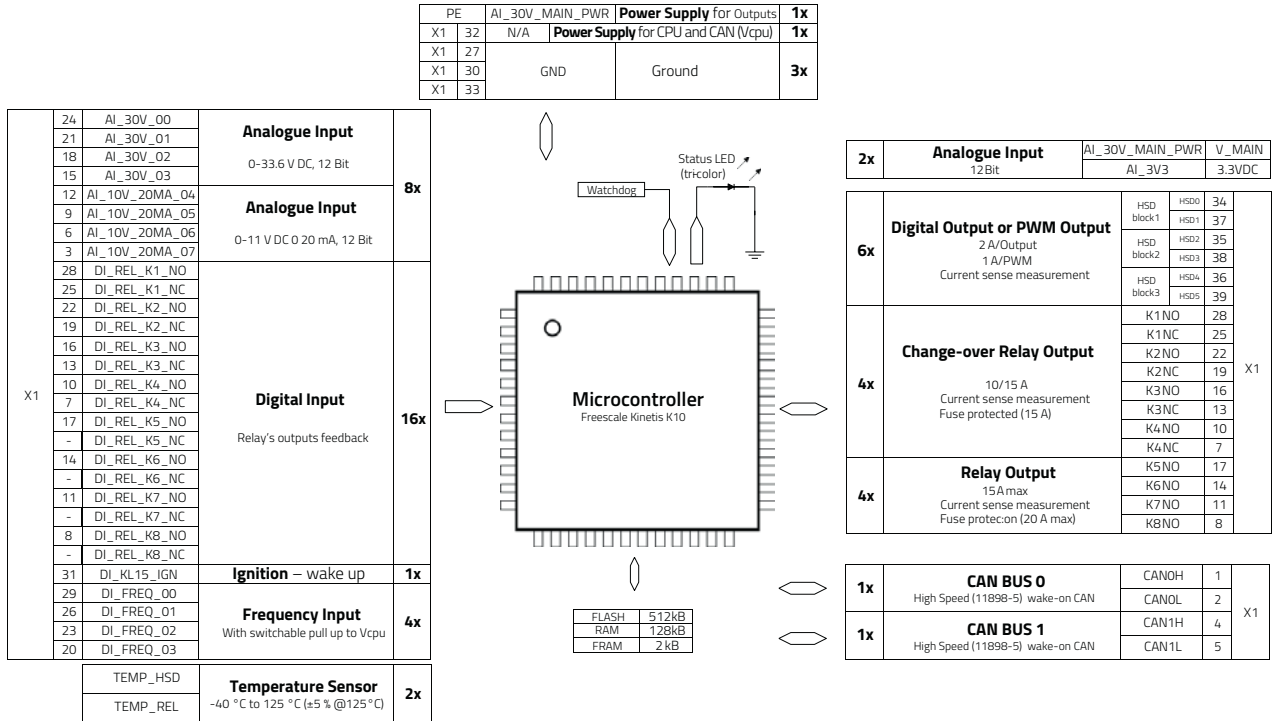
| PE | | AI_30V_MAIN_PWR | **Power Supply** for Outputs | **1x** |
|---|---|---|---|---|
| X1 | 32 | N/A | **Power Supply** for CPU and CAN (Vcpu) | **1x** |
| X1 | 27 | GND | Ground | **3x** |
| X1 | 30 | | | |
| X1 | 33 | | | |

| X1 | 24 | AI_30V_00 | **Analogue Input** 0-33.6 V DC, 12 Bit | **8x** |
|---|---|---|---|---|
| | 21 | AI_30V_01 | | |
| | 18 | AI_30V_02 | | |
| | 15 | AI_30V_03 | | |
| | 12 | AI_10V_20MA_04 | **Analogue Input** 0-11 V DC 0 20 mA, 12 Bit | |
| | 9 | AI_10V_20MA_05 | | |
| | 6 | AI_10V_20MA_06 | | |
| | 3 | AI_10V_20MA_07 | | |
| | 28 | DI_REL_K1_NO | **Digital Input** Relay's outputs feedback | **16x** |
| | 25 | DI_REL_K1_NC | | |
| | 22 | DI_REL_K2_NO | | |
| | 19 | DI_REL_K2_NC | | |
| | 16 | DI_REL_K3_NO | | |
| | 13 | DI_REL_K3_NC | | |
| | 10 | DI_REL_K4_NO | | |
| | 7 | DI_REL_K4_NC | | |
| | 17 | DI_REL_K5_NO | | |
| | - | DI_REL_K5_NC | | |
| | 14 | DI_REL_K6_NO | | |
| | - | DI_REL_K6_NC | | |
| | 11 | DI_REL_K7_NO | | |
| | - | DI_REL_K7_NC | | |
| | 8 | DI_REL_K8_NO | | |
| | - | DI_REL_K8_NC | | |
| | 31 | DI_KL15_IGN | **Ignition** – wake up | **1x** |
| | 29 | DI_FREQ_00 | **Frequency Input** With switchable pull up to Vcpu | **4x** |
| | 26 | DI_FREQ_01 | | |
| | 23 | DI_FREQ_02 | | |
| | 20 | DI_FREQ_03 | | |

| TEMP_HSD | **Temperature Sensor** -40 °C to 125 °C (±5 % @125°C) | **2x** |
|---|---|---|
| TEMP_REL | | |

Watchdog

Status LED (tri-color)

**Microcontroller**
Freescale Kinetis K10

| FLASH | 512kB |
|---|---|
| RAM | 128kB |
| FRAM | 2 kB |

| **2x** | **Analogue Input** 12Bit | AI_30V_MAIN_PWR | V_MAIN |
|---|---|---|---|
| | | AI_3V3 | 3.3VDC |

| **6x** | **Digital Output or PWM Output** 2 A/Output 1 A/PWM Current sense measurement | HSD block1 | HSD0 | 34 | X1 |
|---|---|---|---|---|---|
| | | | HSD1 | 37 | |
| | | HSD block2 | HSD2 | 35 | |
| | | | HSD3 | 38 | |
| | | HSD block3 | HSD4 | 36 | |
| | | | HSD5 | 39 | |
| **4x** | **Change-over Relay Output** 10/15 A Current sense measurement Fuse protected (15 A) | K1NO | | 28 | |
| | | K1NC | | 25 | |
| | | K2NO | | 22 | |
| | | K2NC | | 19 | |
| | | K3NO | | 16 | |
| | | K3NC | | 13 | |
| | | K4NO | | 10 | |
| | | K4NC | | 7 | |
| **4x** | **Relay Output** 15A max Current sense measurement Fuse protec:on (20 A max) | K5NO | | 17 | |
| | | K6NO | | 14 | |
| | | K7NO | | 11 | |
| | | K8NO | | 8 | |

| **1x** | **CAN BUS 0** High Speed (11898-5) wake-on CAN | CAN0H | 1 | X1 |
|---|---|---|---|---|
| | | CAN0L | 2 | |
| **1x** | **CAN BUS 1** High Speed (11898-5) wake-on CAN | CAN1H | 4 | |
| | | CAN1L | 5 | |